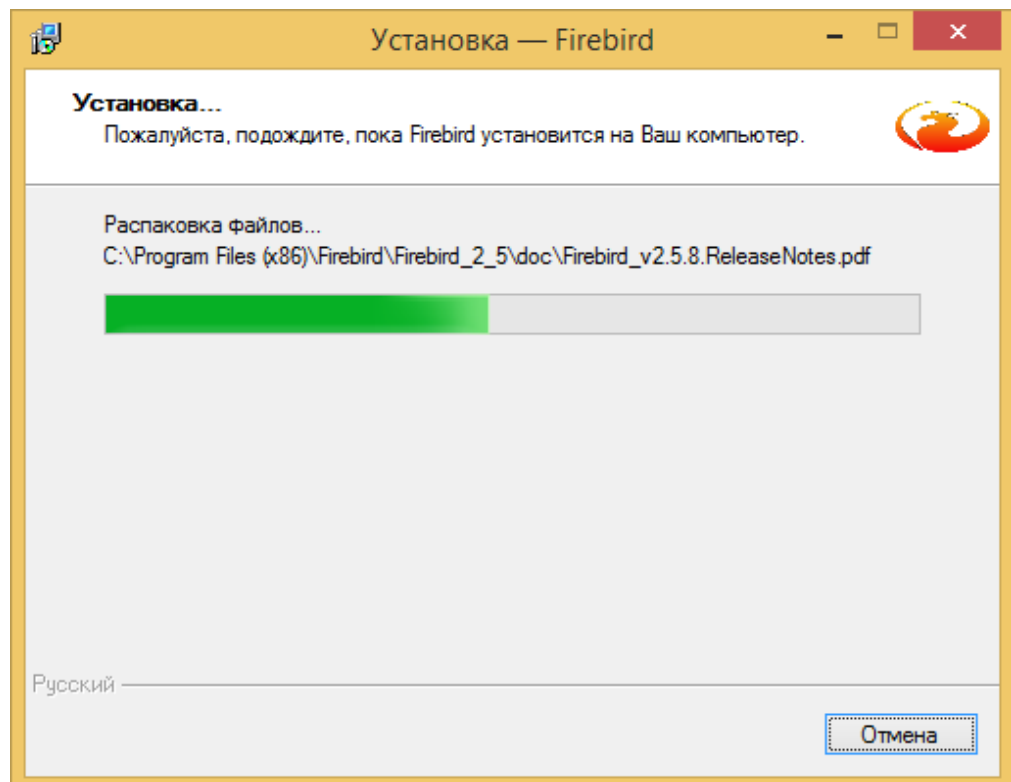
Установка — Firebird

Установка...

Пожалуйста, подождите, пока Firebird установится на Ваш компьютер.

Распаковка файлов...

C:\Program Files (x86)\Firebird\Firebird_2_5\doc\Firebird_v2.5.8.ReleaseNotes.pdf

Русский

Отмена